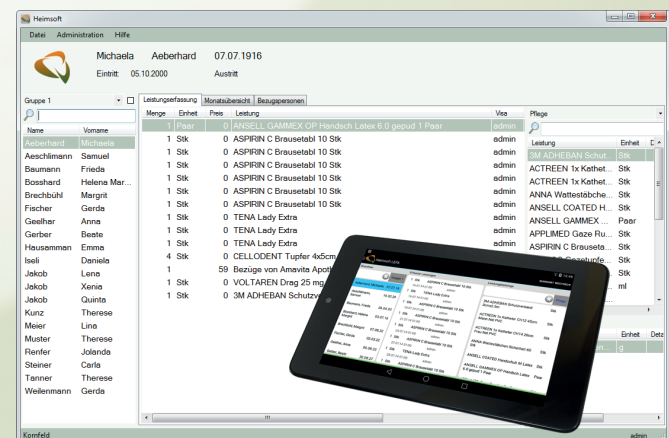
Heimsoft

Datei Administration Hilfe

Michaela Aeberhard 07.07.1916

Eintritt: 05.10.2000 Austritt

Gruppe 1

| Name | Vorname |
|---|---|
| Aeberhard | Michaela |
| Aeschlimann | Samuel |
| Baumann | Frieda |
| Bosshard | Helena Mar... |
| Brechbühl | Margrit |
| Fischer | Gerda |
| Geelhar | Anna |
| Gerber | Beate |
| Hausamman | Emma |
| Iseli | Daniela |
| Jakob | Lena |
| Jakob | Xenia |
| Jakob | Quinta |
| Kunz | Therese |
| Meier | Lina |
| Muster | Therese |
| Renfer | Jolanda |
| Steiner | Carla |
| Tanner | Therese |
| Weilenmann | Gerda |

Leistungserfassung Monatsübersicht Bezugspersonen

| Menge | Einheit | Preis | Leistung | Visa |
|---|---|---|---|---|
| 1 | Paar | 0 | ANSELL GAMMEX OP Handsch Latex 6.0 gepud 1 Paar | admin |
| 1 | Stk | 0 | ASPIRIN C Brausetabl 10 Stk | admin |
| 1 | Stk | 0 | ASPIRIN C Brausetabl 10 Stk | admin |
| 1 | Stk | 0 | ASPIRIN C Brausetabl 10 Stk | admin |
| 1 | Stk | 0 | ASPIRIN C Brausetabl 10 Stk | admin |
| 1 | Stk | 0 | ASPIRIN C Brausetabl 10 Stk | admin |
| 1 | Stk | 0 | ASPIRIN C Brausetabl 10 Stk | admin |
| 1 | Stk | 0 | TENA Lady Extra | admin |
| 1 | Stk | 0 | TENA Lady Extra | admin |
| 1 | Stk | 0 | TENA Lady Extra | admin |
| 4 | Stk | 0 | CELLODENT Tupfer 4x5cm | |
| 1 | | 59 | Bezüge von Amavita Apoth | |
| 1 | Stk | 0 | VOLTAREN Drag 25 mg | |
| 1 | Stk | 0 | 3M ADHEBAN Schutzv | |

Pflege

| Leistung | Einheit |
|---|---|
| 3M ADHEBAN Schut... | Stk |
| ACTREEN 1x Katheter... | Stk |
| ACTREEN 1x Katheter... | Stk |
| ANNA Wattestäbche... | Stk |
| ANSELL COATED H... | Stk |
| ANSELL GAMMEX ... | Paar |
| APPLIMED Gaze Ru... | Stk |
| ASPIRIN C Brauseta... | Stk |
| | Stk |
| | Stk |
| | ml |

Einheit Deta
g

Komfeld

admin